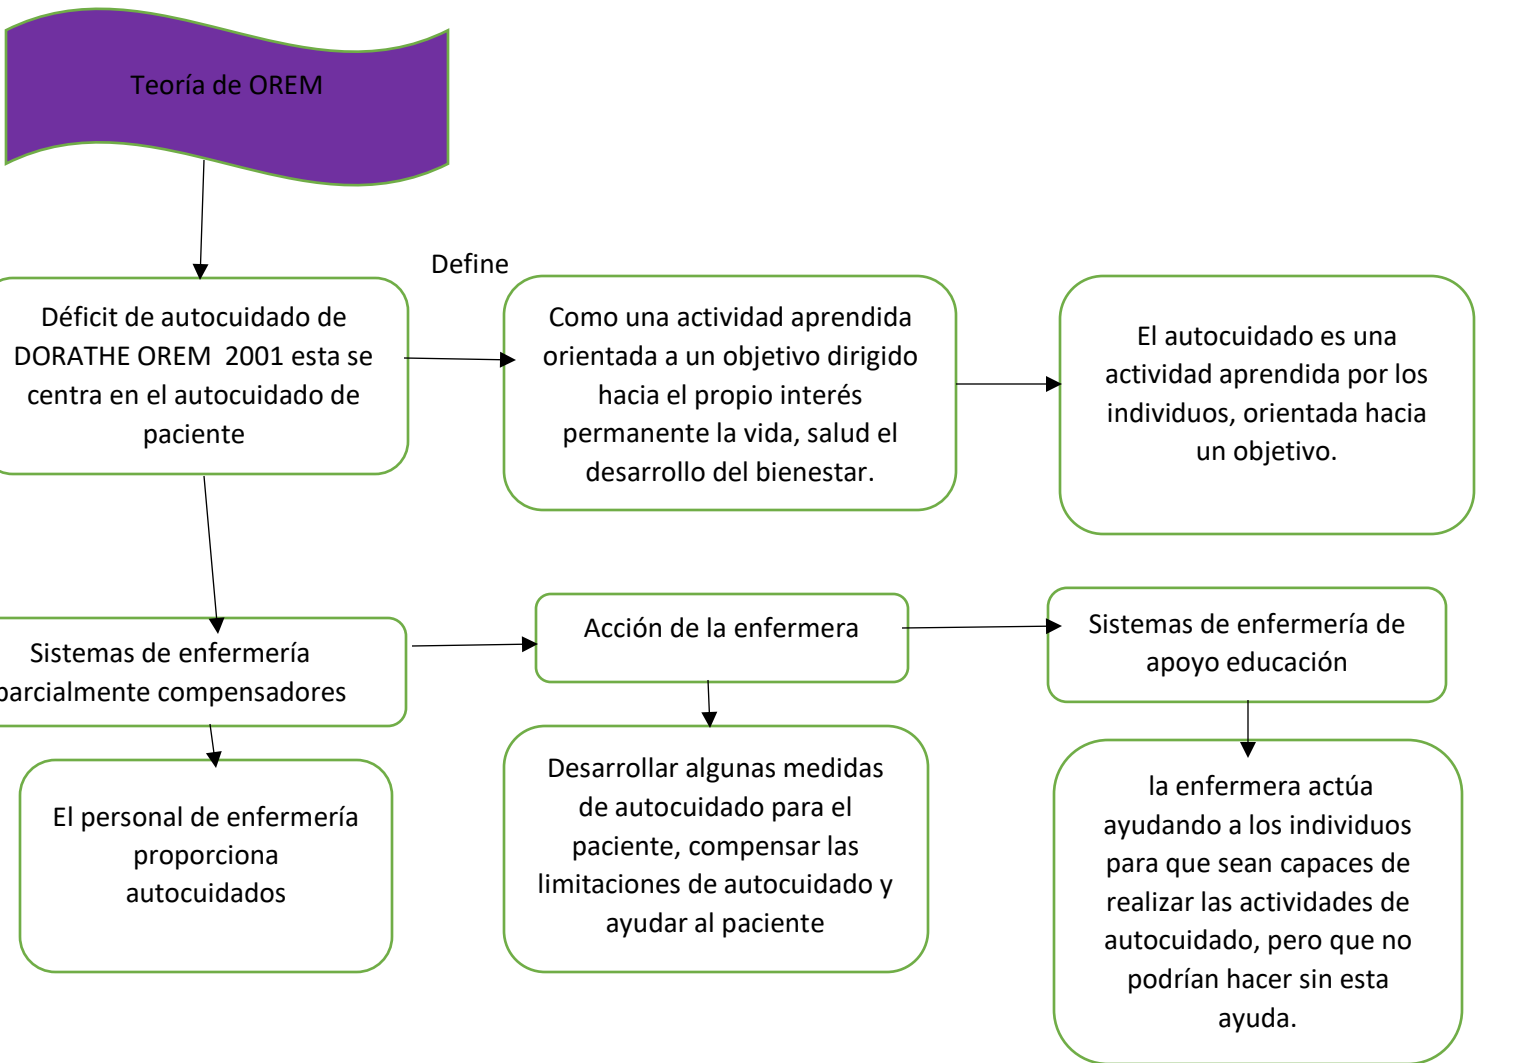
Teoría de OREM

Define

Déficit de autocuidado de DORATHE OREM 2001 esta se centra en el autocuidado de paciente

Como una actividad aprendida orientada a un objetivo dirigido hacia el propio interés permanente la vida, salud el desarrollo del bienestar.

El autocuidado es una actividad aprendida por los individuos, orientada hacia un objetivo.

Sistemas de enfermería parcialmente compensadores

Acción de la enfermera

Sistemas de enfermería de apoyo educación

El personal de enfermería proporciona autocuidados

Desarrollar algunas medidas de autocuidado para el paciente, compensar las limitaciones de autocuidado y ayudar al paciente

la enfermera actúa ayudando a los individuos para que sean capaces de realizar las actividades de autocuidado, pero que no podrían hacer sin esta ayuda.